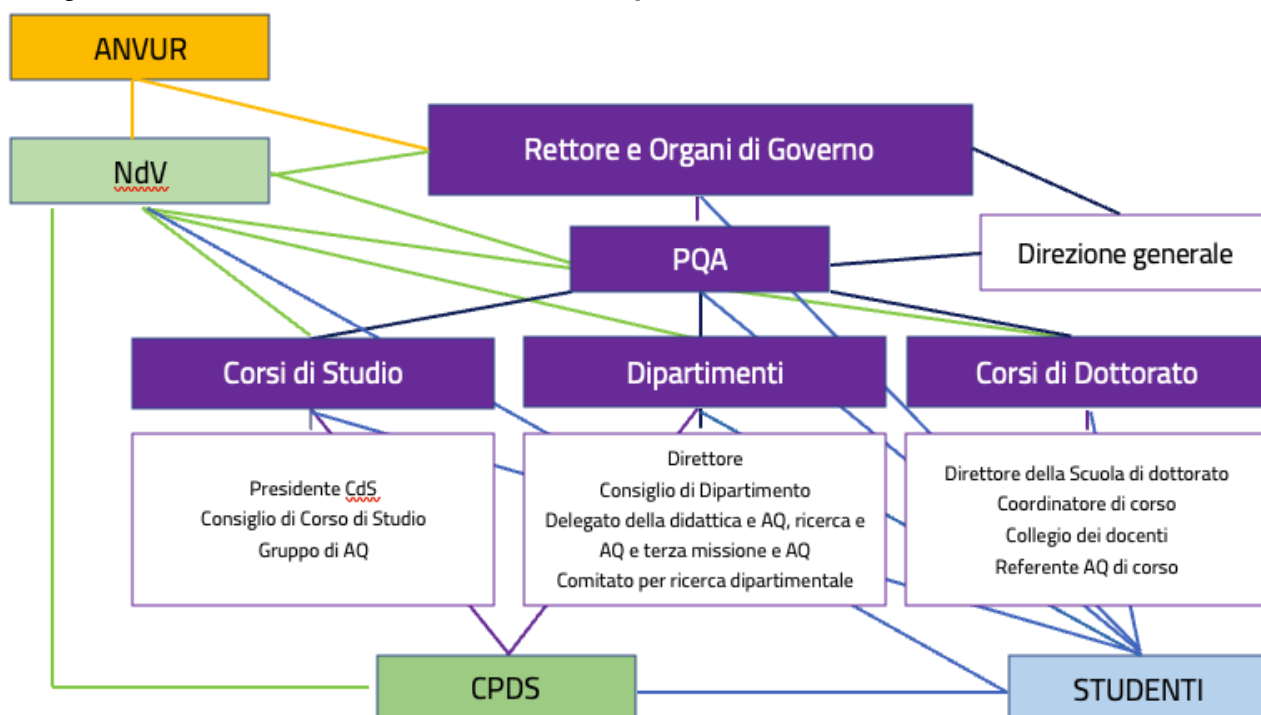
ANVUR

NdV

Rettore e Organi di Governo

PQA

Direzione generale

Corsi di Studio

Dipartimenti

Corsi di Dottorato

Presidente CdS
Consiglio di Corso di Studio
Gruppo di AQ

Direttore
Consiglio di Dipartimento
Delegato della didattica e AQ, ricerca e AQ e terza missione e AQ
Comitato per ricerca dipartimentale

Direttore della Scuola di dottorato
Coordinatore di corso
Collegio dei docenti
Referente AQ di corso

CPDS

STUDENTI